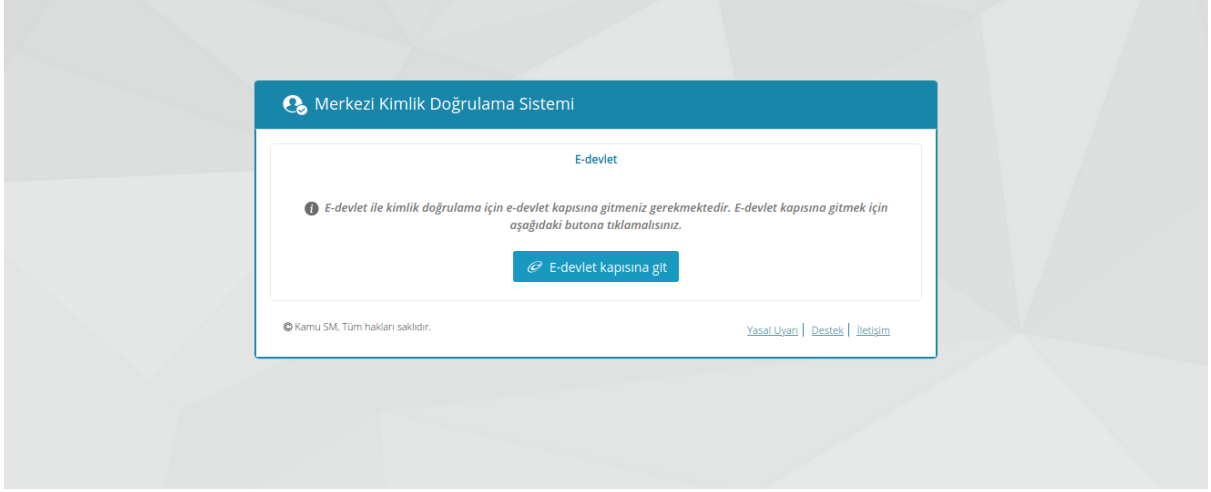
Merkezi Kimlik Doğrulama Sistemi

E-devlet

E-devlet ile kimlik doğrulama için e-devlet kapısına gitmeniz gerekmektedir. E-devlet kapısına gitmek için aşağıdaki butona tıklamalısınız.

E-devlet kapısına git

© Kamu SM, Tüm hakları saklıdır.

Yasal Uyarı | Destek | İletişim